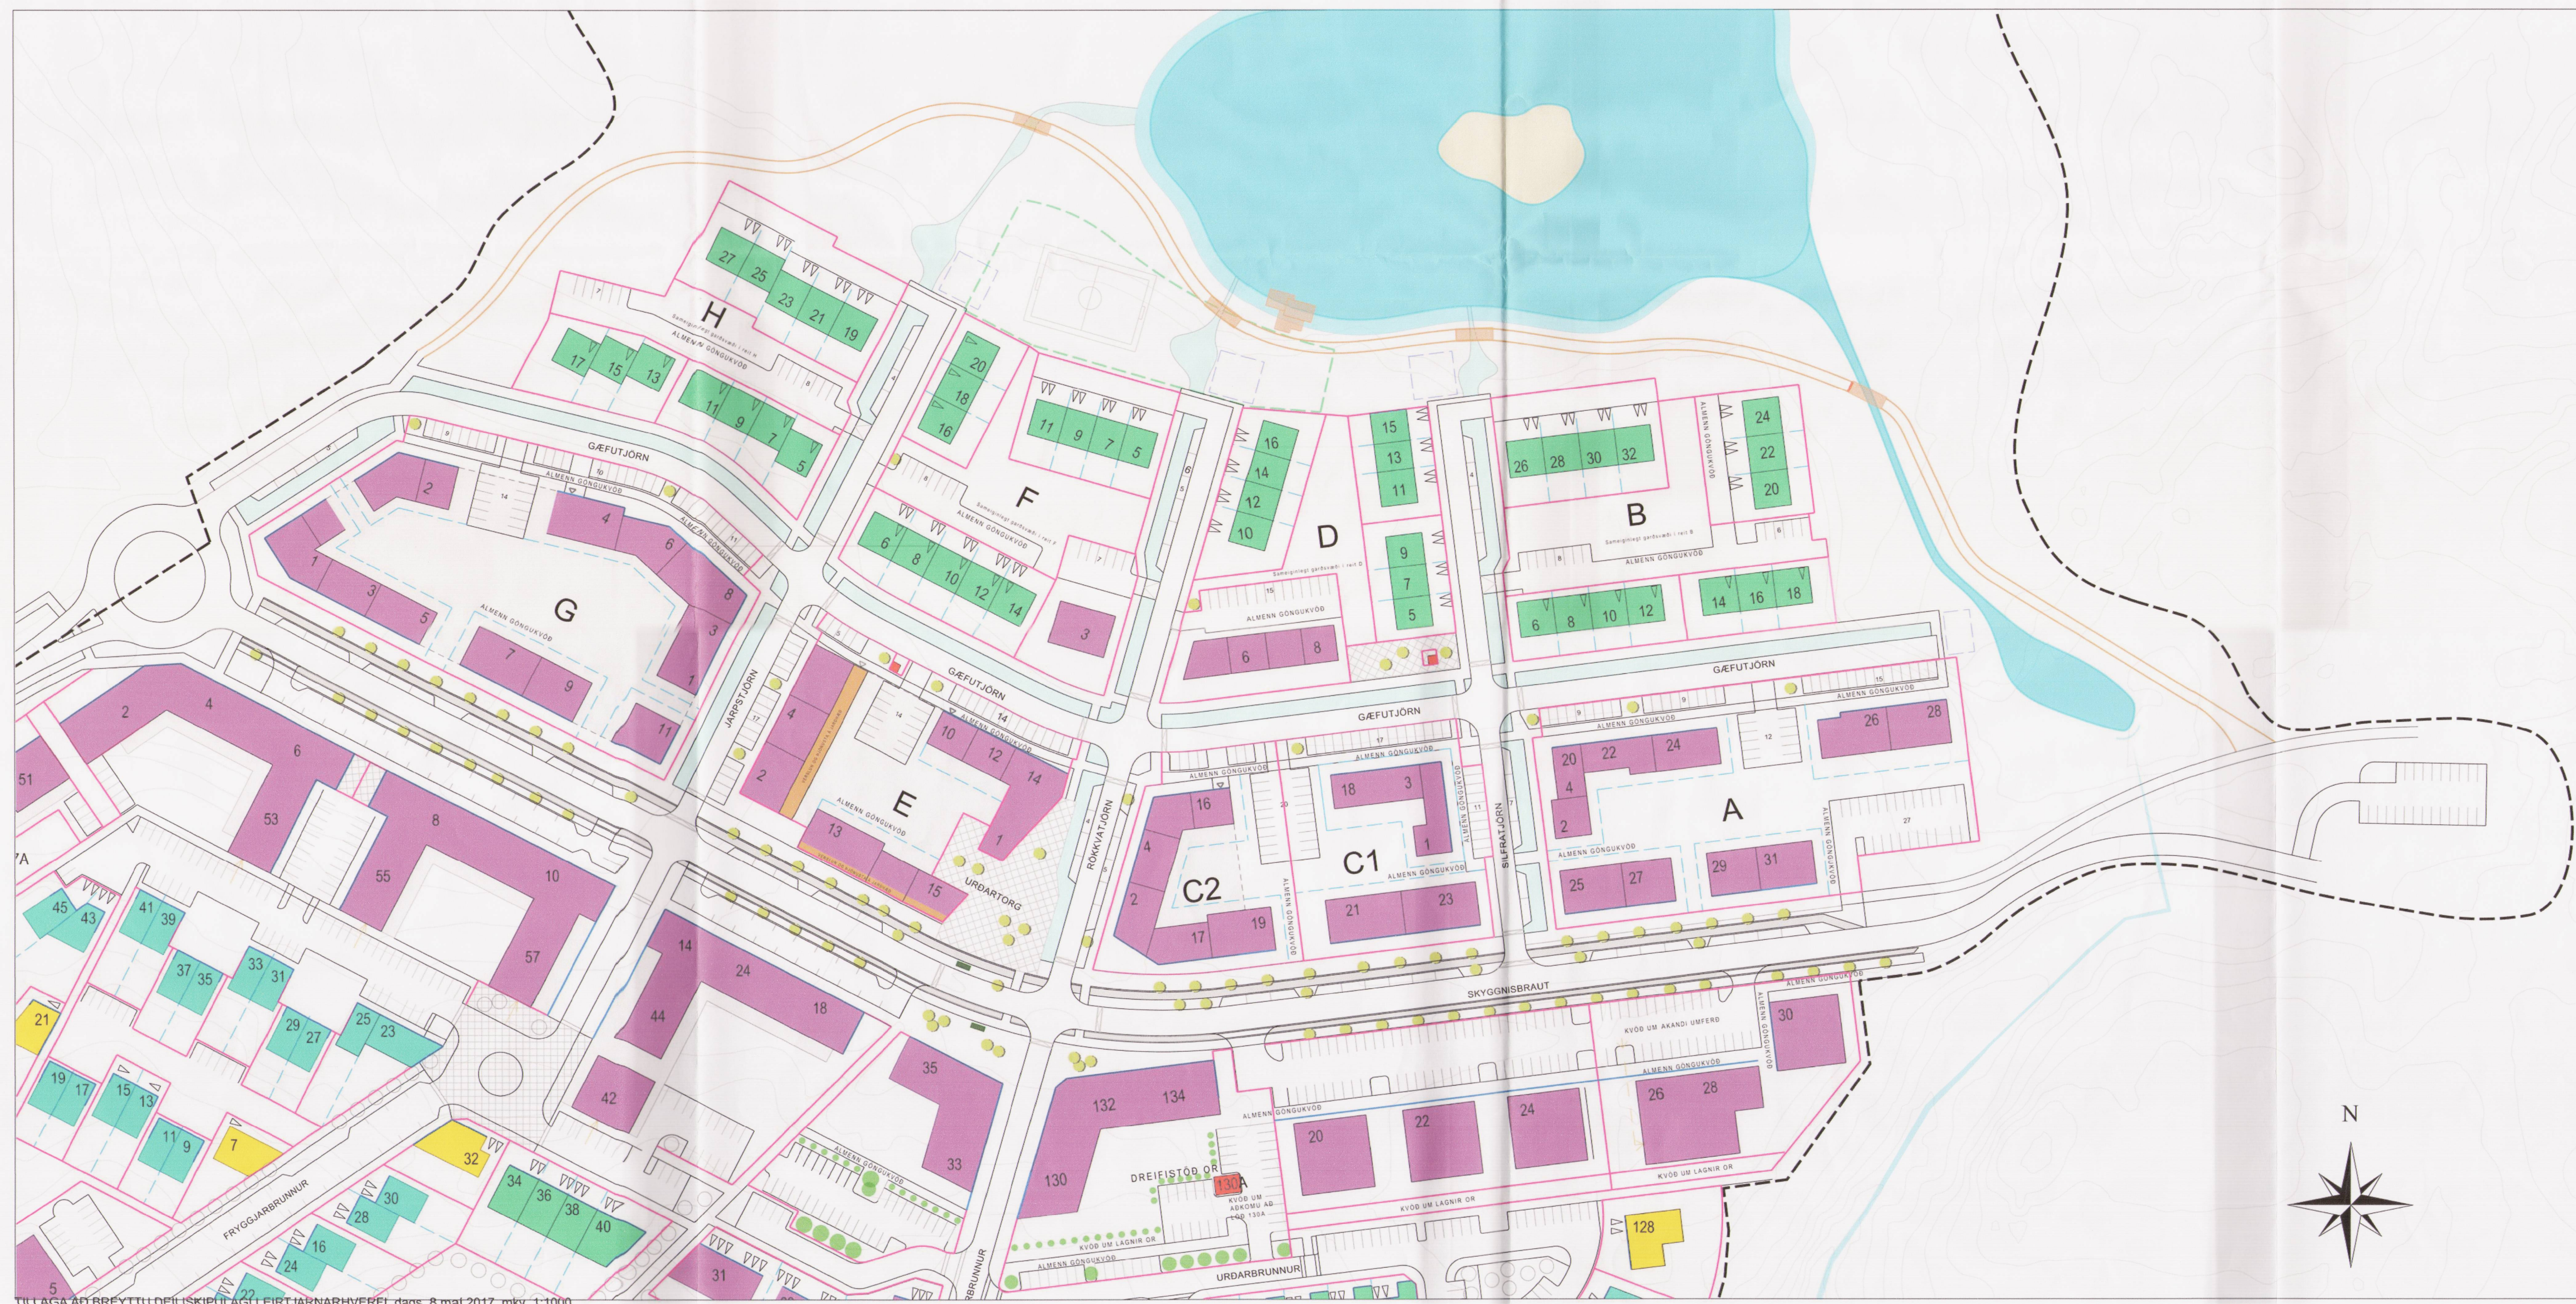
H
27 25 23 21 19
17 15 13
11 9 7 5
ALMENN GÖNGUKVÖÐ
GÆFUTJÖRN
2
4
6
8
3
1
1
3
5
G
7
9
11
ALMENN GÖNGUKVÖÐ
20
18
16
11 9 7 5
F
6 8 10 12 14
3
16
14
12
10
D
15
13
11
9
7
5
6 8
26 28 30 32
24
22
20
B
6 8 10 12
14 16 18
GÆFUTJÖRN
GÆFUTJÖRN
GÆFUTJÖRN
JARPSTJÖRN
4
2
10 12 14
E
1
13
15
URÐARTORG
RÖKKVATJÖRN
16
4
2
C2
17 19
18 3
1
C1
21 23
SILFRATJÖRN
20 22 24
4
2
A
25 27
29 31
26 28
51
2 4 6
53
8
55
10
57
14
24
18
44
42
35
33
132 134
130
DREIFISTÖÐ OR
130A
20 22 24
26 28
30
SKYGGNISBRAUT
KVÖÐ UM AKANDI UMFERÐ
KVÖÐ UM LAGNIR OR
128
URÐARBRUNNUR
FRYGGJARBRUNNUR
45 43
41 39
37 35
33 31
29 27
25 23
21
19 17
15 13
11 9
7
32
34 36 38 40
30
28
16
24
22
31
5
N
TILLAGA AÐ BREYTTU DEILISKIPULAGI ÚLFARSÁRDALS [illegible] dags. 8 maí 2017, mkv. 1:1000